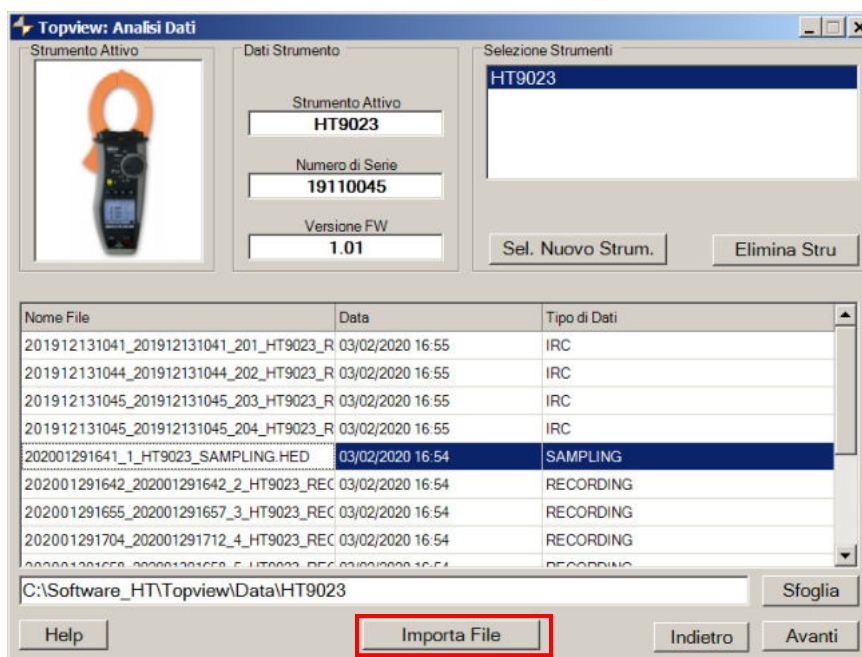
Topview: Analisi Dati

Strumento Attivo

Dati Strumento

Strumento Attivo
HT9023

Numero di Serie
19110045

Versione FW
1.01

Selezione Strumenti
HT9023

Sel. Nuovo Strum.

Elimina Stru

| Nome File | Data | Tipo di Dati |
|---|---|---|
| 201912131041_201912131041_201_HT9023_R | 03/02/2020 16:55 | IRC |
| 201912131044_201912131044_202_HT9023_R | 03/02/2020 16:55 | IRC |
| 201912131045_201912131045_203_HT9023_R | 03/02/2020 16:55 | IRC |
| 201912131045_201912131045_204_HT9023_R | 03/02/2020 16:55 | IRC |
| 202001291641_1_HT9023_SAMPLING.HED | 03/02/2020 16:54 | SAMPLING |
| 202001291642_202001291642_2_HT9023_REC | 03/02/2020 16:54 | RECORDING |
| 202001291655_202001291657_3_HT9023_REC | 03/02/2020 16:54 | RECORDING |
| 202001291704_202001291712_4_HT9023_REC | 03/02/2020 16:54 | RECORDING |
| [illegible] | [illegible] | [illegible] |

C:\Software_HT\Topview\Data\HT9023

Sfoglia

Help

Importa File

Indietro

Avanti